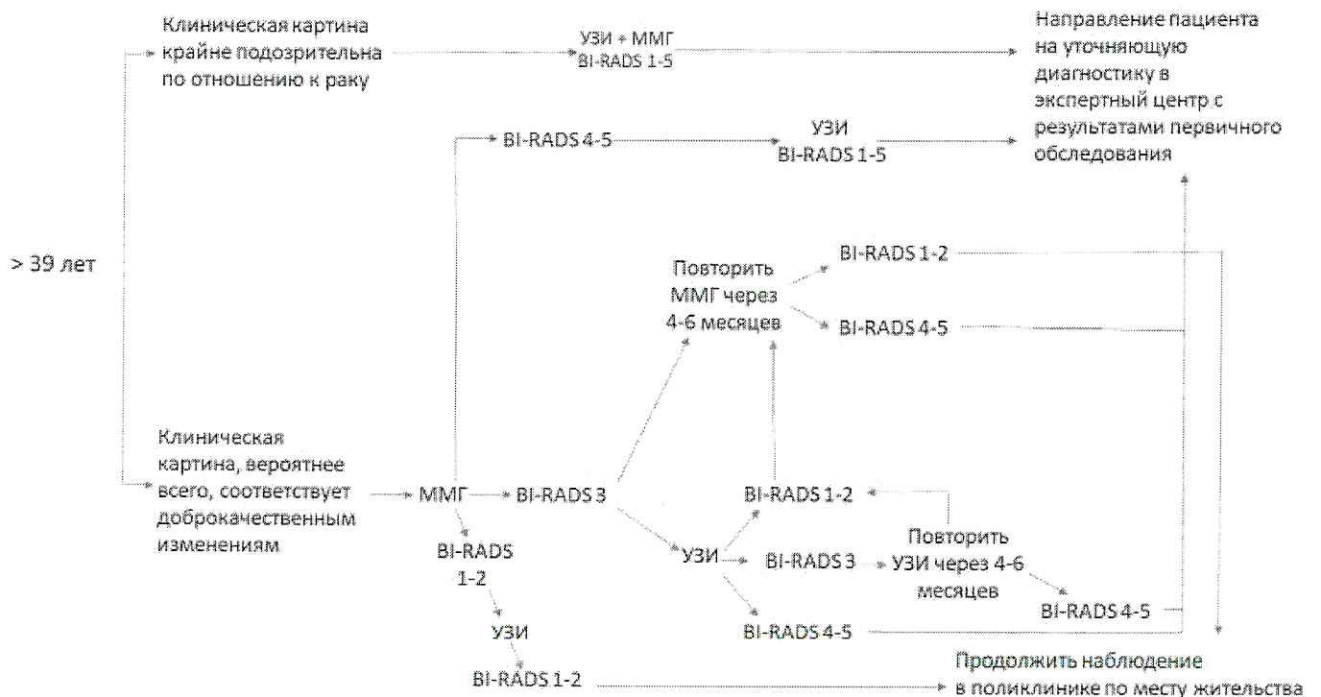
Клиническая картина крайне подозрительна по отношению к раку

УЗИ + ММГ
BI-RADS 1-5

Направление пациента на уточняющую диагностику в экспертный центр с результатами первичного обследования

BI-RADS 4-5

УЗИ
BI-RADS 1-5

> 39 лет

Повторить ММГ через 4-6 месяцев

BI-RADS 1-2

BI-RADS 4-5

Клиническая картина, вероятнее всего, соответствует доброкачественным изменениям

ММГ

BI-RADS 3

BI-RADS 1-2

Повторить УЗИ через 4-6 месяцев

BI-RADS 1-2

УЗИ

BI-RADS 3

BI-RADS 4-5

УЗИ

BI-RADS 4-5

BI-RADS 1-2

Продолжить наблюдение в поликлинике по месту жительства